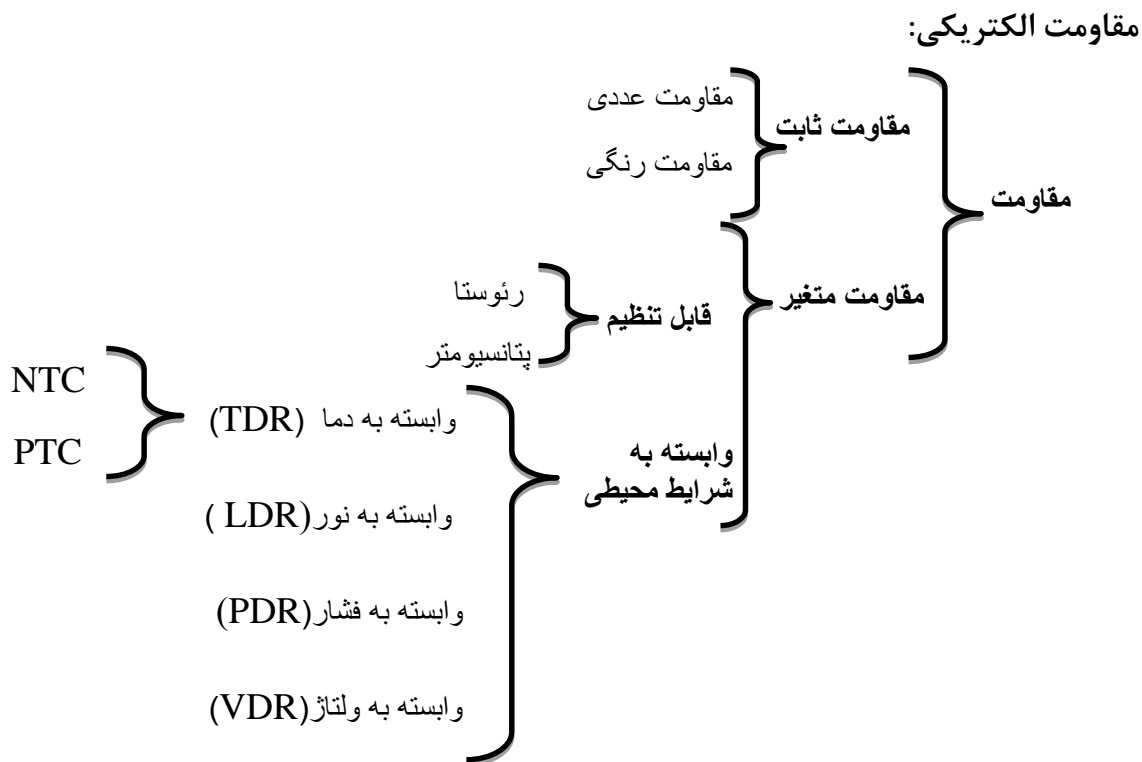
مقاومت الکتریکی:

مقاومت

مقاومت ثابت

مقاومت عددی

مقاومت رنگی

مقاومت متغیر

قابل تنظیم

رئوستا

پتانسیومتر

وابسته به شرایط محیطی

وابسته به دما (TDR)

NTC

PTC

وابسته به نور(LDR )

وابسته به فشار(PDR)

وابسته به ولتاژ(VDR)